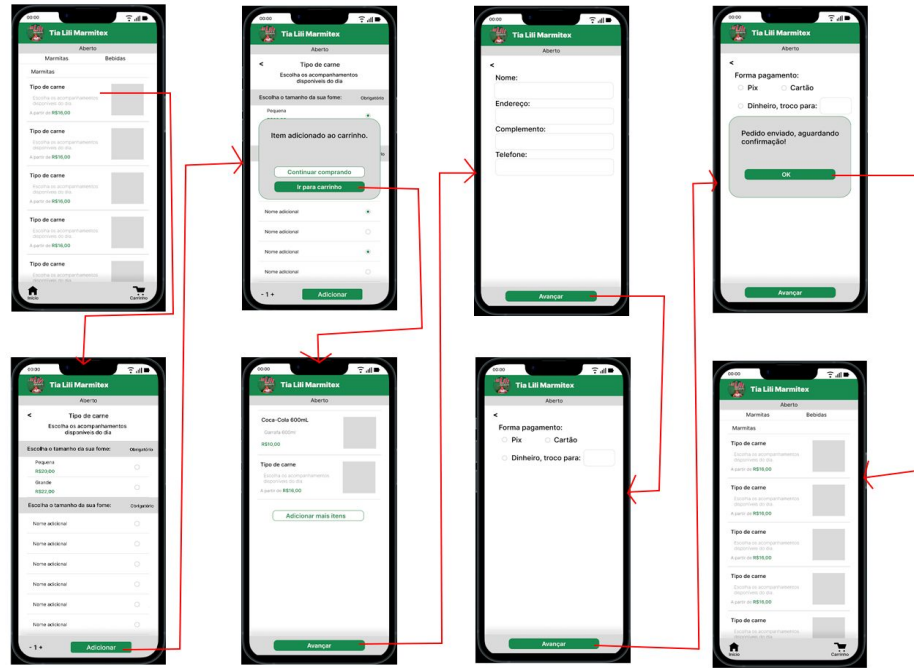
00:00

Tia Lili Marmitex

Aberto

Marmitas Bebidas

Marmitas

Tipo de carne
Escolha os acompanhamentos disponíveis do dia
A partir de R$16,00

Tipo de carne
Escolha os acompanhamentos disponíveis do dia
A partir de R$16,00

Tipo de carne
Escolha os acompanhamentos disponíveis do dia
A partir de R$16,00

Tipo de carne
Escolha os acompanhamentos disponíveis do dia
A partir de R$16,00

Tipo de carne

Início Carrinho

00:00

Tia Lili Marmitex

Aberto

<

Tipo de carne
Escolha os acompanhamentos disponíveis do dia

Escolha o tamanho da sua fome: Obrigatório

Pequena

Item adicionado ao carrinho.

Continuar comprando

Ir para carrinho

Nome adicional

Nome adicional

Nome adicional

Nome adicional

- 1 + Adicionar

00:00

Tia Lili Marmitex

Aberto

<

Nome:

Endereço:

Complemento:

Telefone:

Avançar

00:00

Tia Lili Marmitex

Aberto

<

Forma pagamento:

Pix Cartão

Dinheiro, troco para:

Pedido enviado, aguardando confirmação!

OK

Avançar

00:00

Tia Lili Marmitex

Aberto

<

Tipo de carne
Escolha os acompanhamentos disponíveis do dia

Escolha o tamanho da sua fome: Obrigatório

Pequena
R$20,00

Grande
R$22,00

Escolha o tamanho da sua fome: Obrigatório

Nome adicional

Nome adicional

Nome adicional

Nome adicional

Nome adicional

Nome adicional

- 1 + Adicionar

00:00

Tia Lili Marmitex

Aberto

Coca-Cola 600mL
Garrafa 600ml
R$10,00

Tipo de carne
Escolha os acompanhamentos disponíveis do dia
A partir de R$16,00

Adicionar mais itens

Avançar

00:00

Tia Lili Marmitex

Aberto

<

Forma pagamento:

Pix Cartão

Dinheiro, troco para:

Avançar

00:00

Tia Lili Marmitex

Aberto

Marmitas Bebidas

Marmitas

Tipo de carne
Escolha os acompanhamentos disponíveis do dia
A partir de R$16,00

Tipo de carne
Escolha os acompanhamentos disponíveis do dia
A partir de R$16,00

Tipo de carne
Escolha os acompanhamentos disponíveis do dia
A partir de R$16,00

Tipo de carne
Escolha os acompanhamentos disponíveis do dia
A partir de R$16,00

Tipo de carne
Escolha os acompanhamentos disponíveis do dia

Início Carrinho